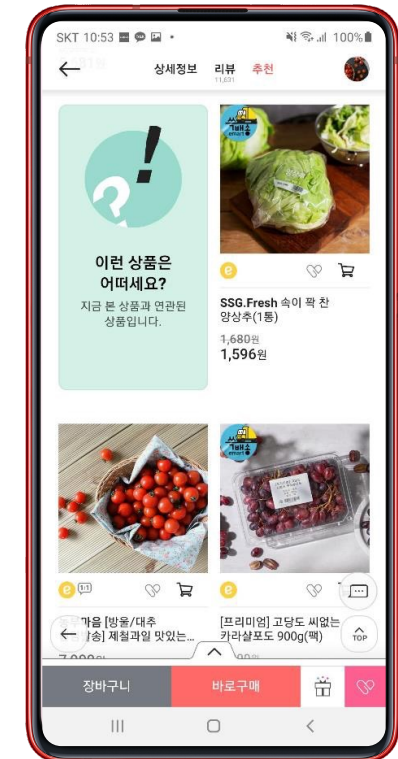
SKT 10:53 100%

상세정보 리뷰 11,631 추천

이런 상품은 어떠세요?
지금 본 상품과 연관된 상품입니다.

SSG.Fresh 속이 꽉 찬 양상추(1통)
1,680원
1,596원

e 1+1
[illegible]마을 [방울/대추 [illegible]송] 제철과일 맛있는...
7,900원

e
[프리미엄] 고당도 씨없는 카라실포도 900g(팩)
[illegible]00원

TOP

장바구니
바로구매